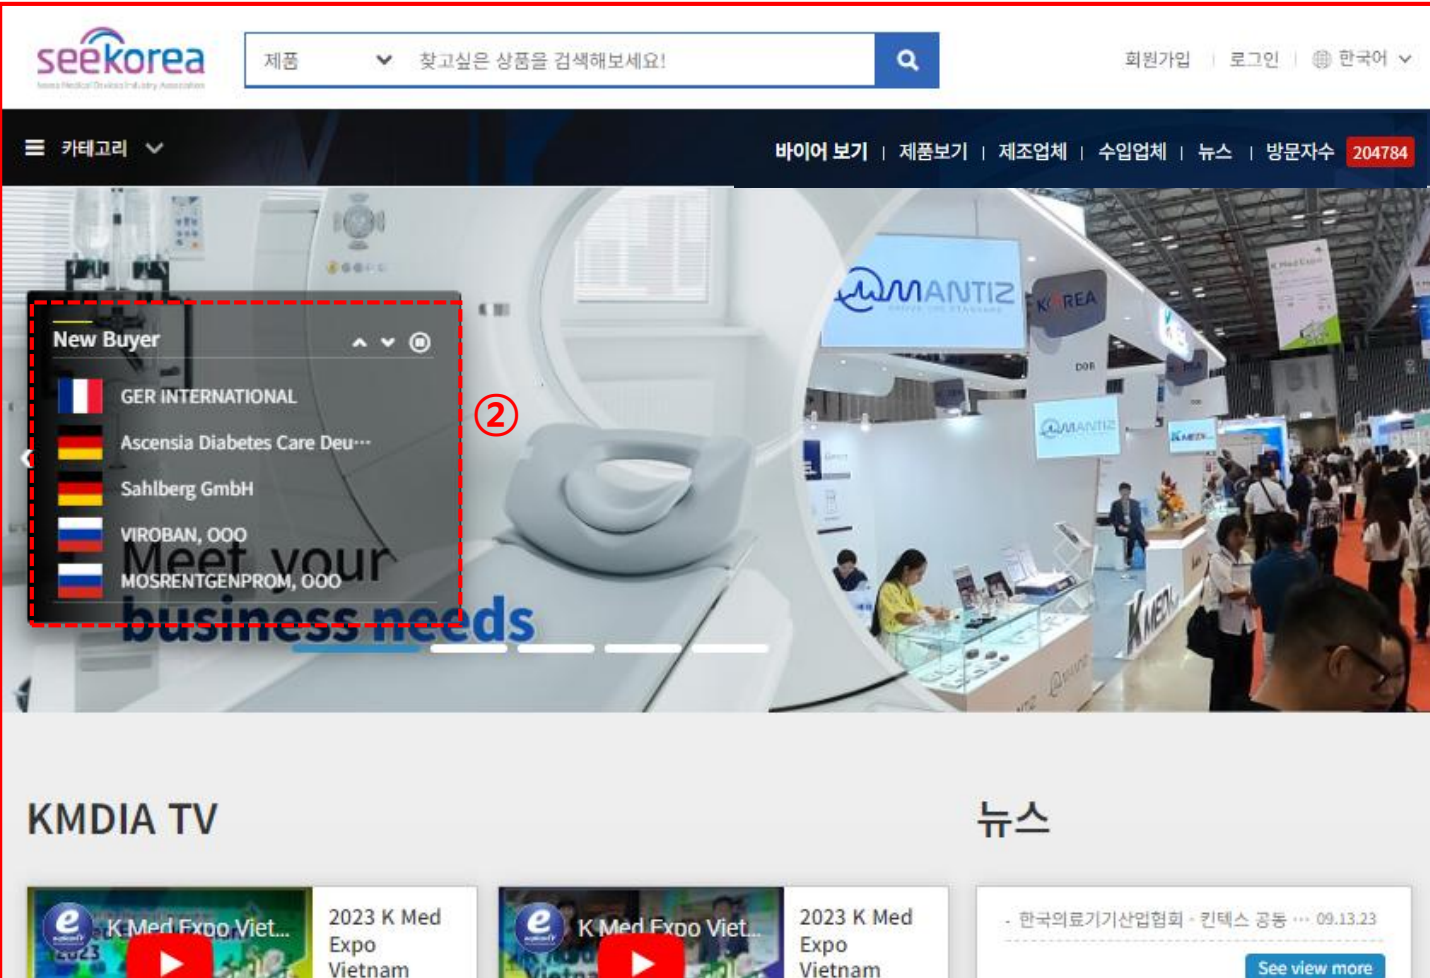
seekorea
Korea Medical Devices Industry Association

제품
찾고싶은 상품을 검색해보세요!

회원가입 | 로그인 | 한국어

카테고리

바이어 보기 | 제품보기 | 제조업체 | 수입업체 | 뉴스 | 방문자수 204784

New Buyer
GER INTERNATIONAL
Ascensia Diabetes Care Deu···
Sahlberg GmbH
VIROBAN, OOO
MOSRENTGENPROM, OOO

②

Meet your
business needs

MANTIZ
KOREA

KMDIA TV

K Med Expo Viet...
2023 K Med Expo Vietnam

K Med Expo Viet...
2023 K Med Expo Vietnam

뉴스

· 한국의료기기산업협회 · 킨텍스 공동 ··· 09.13.23

See view more